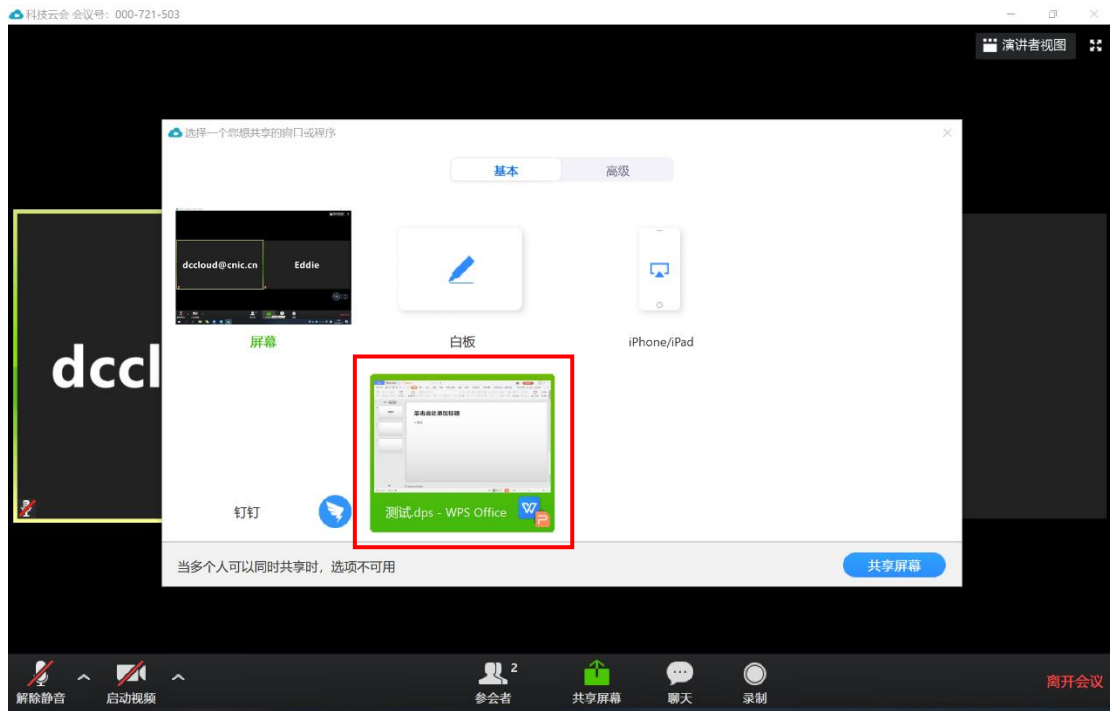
科技云会 会议号：000-721-503

演讲者视图

选择一个您想共享的窗口或程序

基本 高级

dccloud@cnic.cn Eddie

屏幕

白板

iPhone/iPad

dccl

单击此处添加标题

钉钉

测试.dps - WPS Office

当多个人可以同时共享时，选项不可用

共享屏幕

解除静音 启动视频 2 参会者 共享屏幕 聊天 录制 离开会议